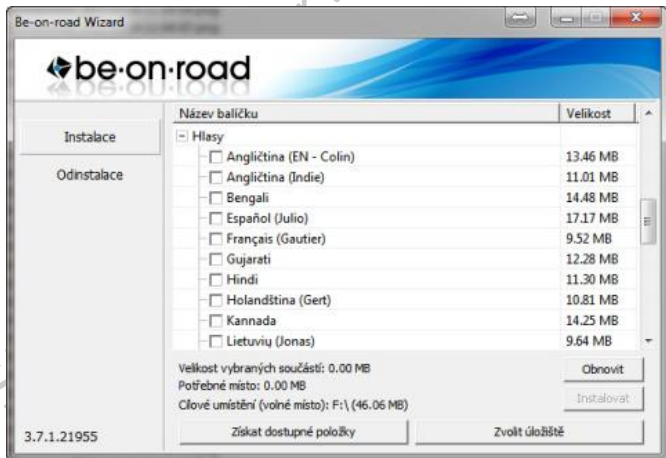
Be-on-road Wizard

be·on·road

Instalace

Odinstalace

| Název balíčku | Velikost |
|---|---|
| − Hlasy | |
| Angličtina (EN - Colin) | 13.46 MB |
| Angličtina (Indie) | 11.01 MB |
| Bengali | 14.48 MB |
| Español (Julio) | 17.17 MB |
| Français (Gautier) | 9.52 MB |
| Gujarati | 12.28 MB |
| Hindi | 11.30 MB |
| Holandština (Gert) | 10.81 MB |
| Kannada | 14.25 MB |
| Lietuvių (Jonas) | 9.64 MB |

Velikost vybraných součástí: 0.00 MB
Potřebné místo: 0.00 MB
Cílové umístění (volné místo): F:\ (46.06 MB)

Obnovit

Instalovat

3.7.1.21955

Získat dostupné položky

Zvolit úložiště